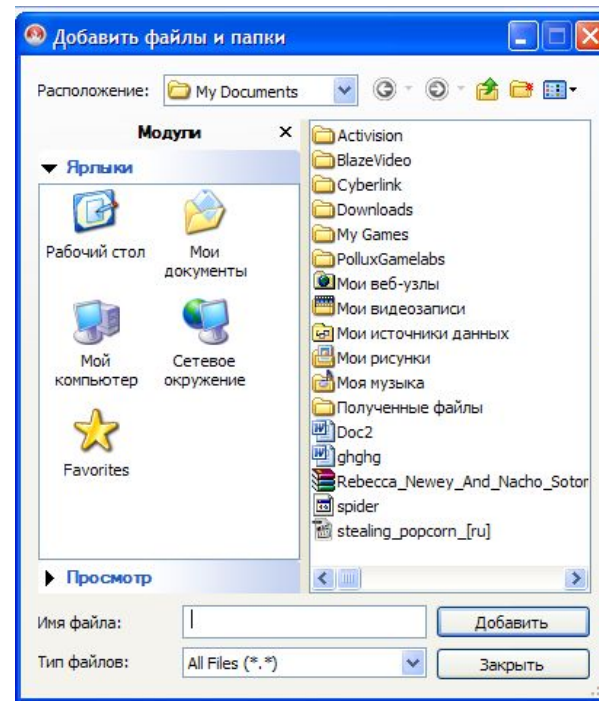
Добавить файлы и папки

Расположение: My Documents

Модули ×

Ярлыки

Рабочий стол

Мои документы

Мой компьютер

Сетевое окружение

Favorites

Просмотр

Activision
BlazeVideo
Cyberlink
Downloads
My Games
PolluxGamelabs
Мои веб-узлы
Мои видеозаписи
Мои источники данных
Мои рисунки
Моя музыка
Полученные файлы
Doc2
ghghg
Rebecca_Newey_And_Nacho_Sotor
spider
stealing_popcorn_[ru]

Имя файла:
Добавить

Тип файлов: All Files (*.*)
Закрыть